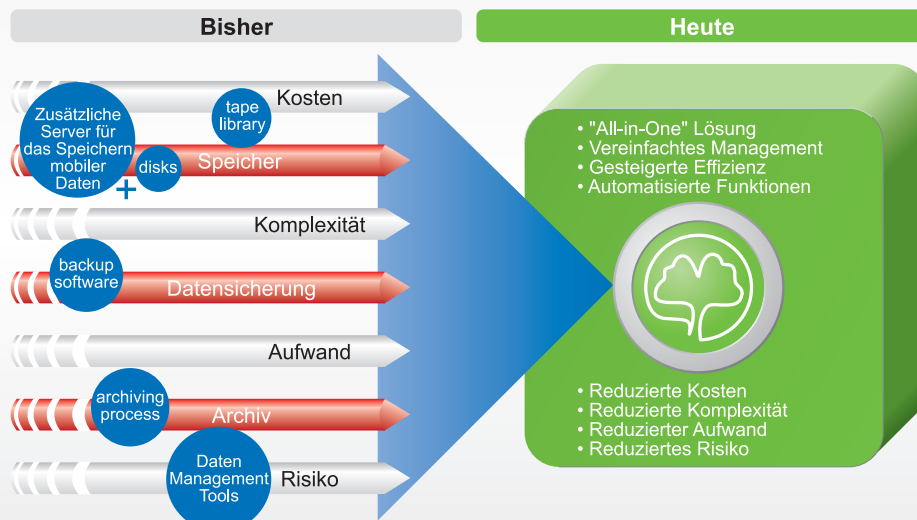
Bisher

Heute

Kosten

tape library

Zusätzliche Server für das Speichern mobiler Daten

disks

+

Speicher

Komplexität

backup software

Datensicherung

Aufwand

archiving process

Archiv

Daten Management Tools

Risiko

• "All-in-One" Lösung
• Vereinfachtes Management
• Gesteigerte Effizienz
• Automatisierte Funktionen

• Reduzierte Kosten
• Reduzierte Komplexität
• Reduzierter Aufwand
• Reduziertes Risiko